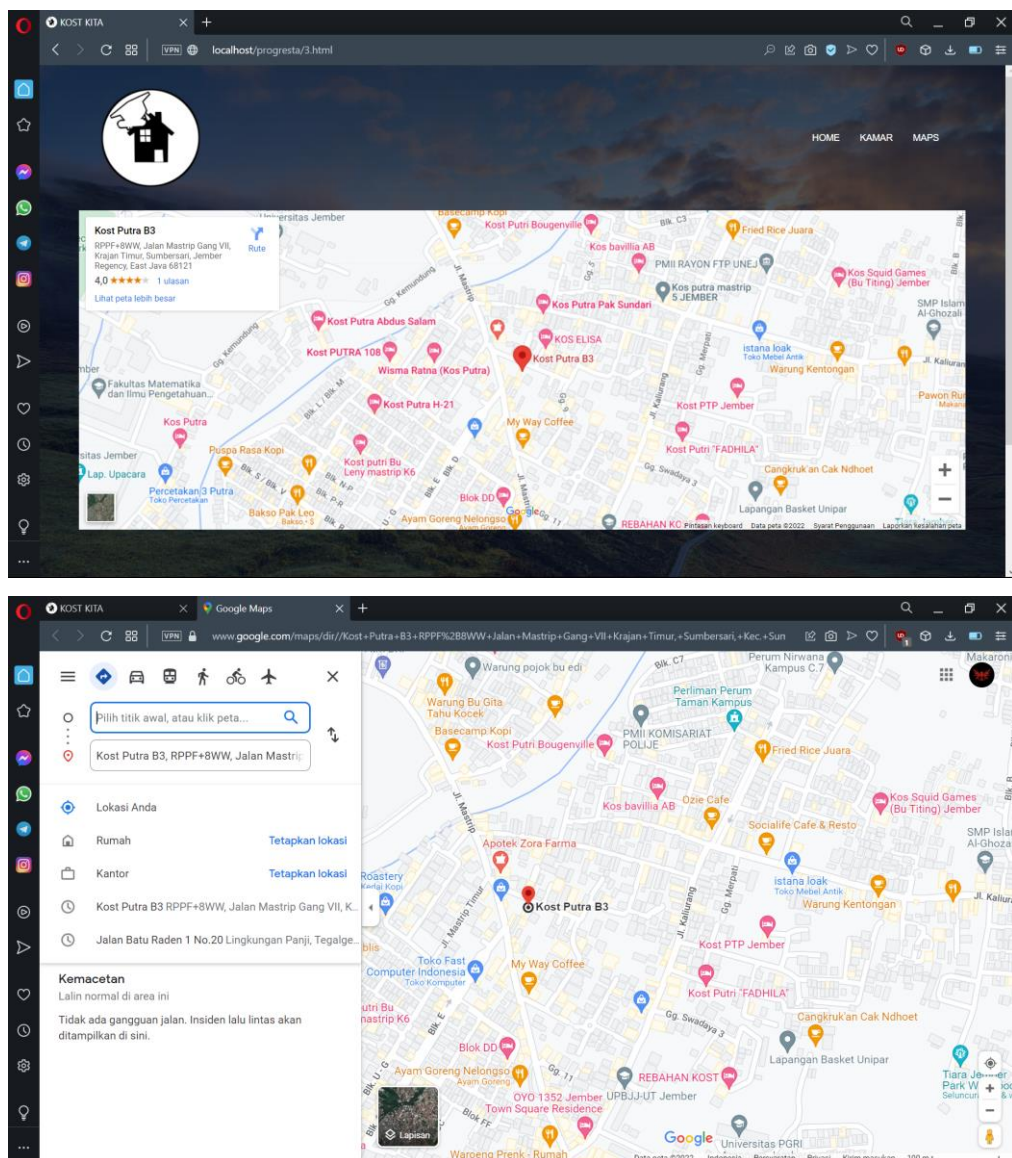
KOST KITA
localhost/progresta/3.html

HOME KAMAR MAPS

Kost Putra B3
RPPF+8WW, Jalan Mastrip Gang VII, Krajan Timur, Sumbersari, Jember Regency, East Java 68121
Rute
4,0 ★★★★ 1 ulasan
Lihat peta lebih besar

Universitas Jember
Basecamp Kopi
Kost Putri Bougenville
Fried Rice Juara
Kos bavillia AB
PMII RAYON FTP UNEJ
Kos Squid Games (Bu Titing) Jember
Kos putra mastrip 5 JEMBER
Kos Putra Pak Sundari
SMP Islam Al-Ghozali
Kost Putra Abdus Salam
KOS ELISA
Kost PUTRA 108
Kost Putra B3
istana loak
Toko Mebel Antik
Wisma Ratna (Kos Putra)
Warung Kentongan
Fakultas Matematika dan Ilmu Pengetahuan...
Kost Putra H-21
Pawon Ru
Kost PTP Jember
Kos Putra
My Way Coffee
Kost Putri "FADHILA"
Puspa Rasa Kopi
Kost putri Bu Leny mastrip K6
Cangkruk'an Cak Ndhoet
Lap. Upacara
Percetakan 3 Putra
Toko Percetakan
Lapangan Basket Unipar
Blok DD
Bakso Pak Leo
Ayam Goreng Nelongso
REBAHAN KC
Google
Pintasan keyboard Data peta ©2022 Syarat Penggunaan Laporkan kesalahan peta
Jl. Mastrip
Jl. Kaliurang
Gg. Swadaya 3

KOST KITA
Google Maps
www.google.com/maps/dir//Kost+Putra+B3+RPPF%2B8WW+Jalan+Mastrip+Gang+VII+Krajan+Timur,+Sumbersari,+Kec.+Sun

Pilih titik awal, atau klik peta...
Kost Putra B3, RPPF+8WW, Jalan Mastri
Lokasi Anda
Rumah Tetapkan lokasi
Kantor Tetapkan lokasi
Kost Putra B3 RPPF+8WW, Jalan Mastrip Gang VII, K...
Jalan Batu Raden 1 No.20 Lingkungan Panji, Tegalge...

Kemacetan
Lalin normal di area ini
Tidak ada gangguan jalan. Insiden lalu lintas akan ditampilkan di sini.

Warung pojok bu edi
Perum Nirwana Kampus C.7
Warung Bu Gita Tahu Kocek
Perliman Perum Taman Kampus
Basecamp Kopi
PMII KOMISARIAT POLIJE
Kost Putri Bougenville
Fried Rice Juara
Kos bavillia AB
Ozie Cafe
Kos Squid Games (Bu Titing) Jember
Socialife Cafe & Resto
Apotek Zora Farma
Roastery
Kost Putra B3
istana loak
Toko Mebel Antik
Warung Kentongan
Toko Fast Computer Indonesia
Toko Komputer
My Way Coffee
Kost PTP Jember
Kost Putri "FADHILA"
Cangkruk'an Cak Ndhoet
Blok DD
Lapangan Basket Unipar
Ayam Goreng Nelongso
REBAHAN KOST
OYO 1352 Jember Town Square Residence
UPBJJ-UT Jember
Lapisan
Google Universitas PGRI
Warong Prenk - Rumah